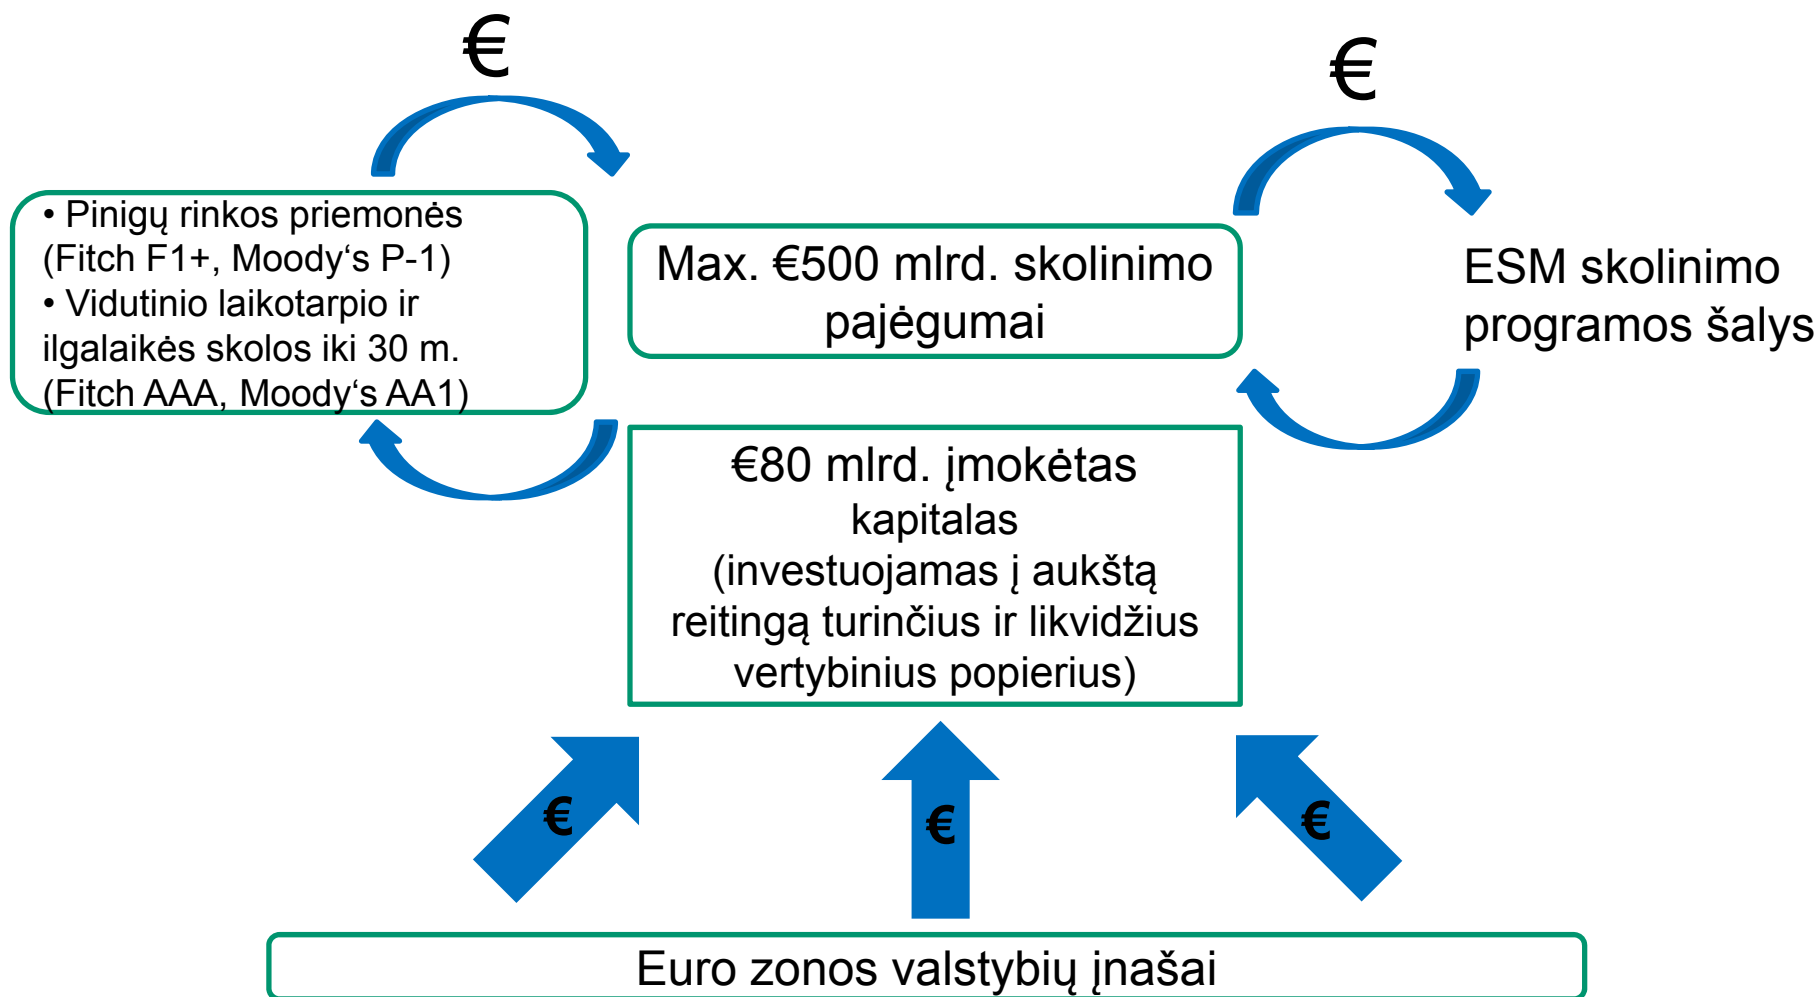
€

€

• Pinigų rinkos priemonės (Fitch F1+, Moody‘s P-1)
• Vidutinio laikotarpio ir ilgalaikės skolos iki 30 m. (Fitch AAA, Moody‘s AA1)

Max. €500 mlrd. skolinimo pajėgumai

ESM skolinimo programos šalys

€80 mlrd. įmokėtas kapitalas (investuojamas į aukštą reitingą turinčius ir likvidžius vertybinius popierius)

€

€

€

Euro zonos valstybių įnašai